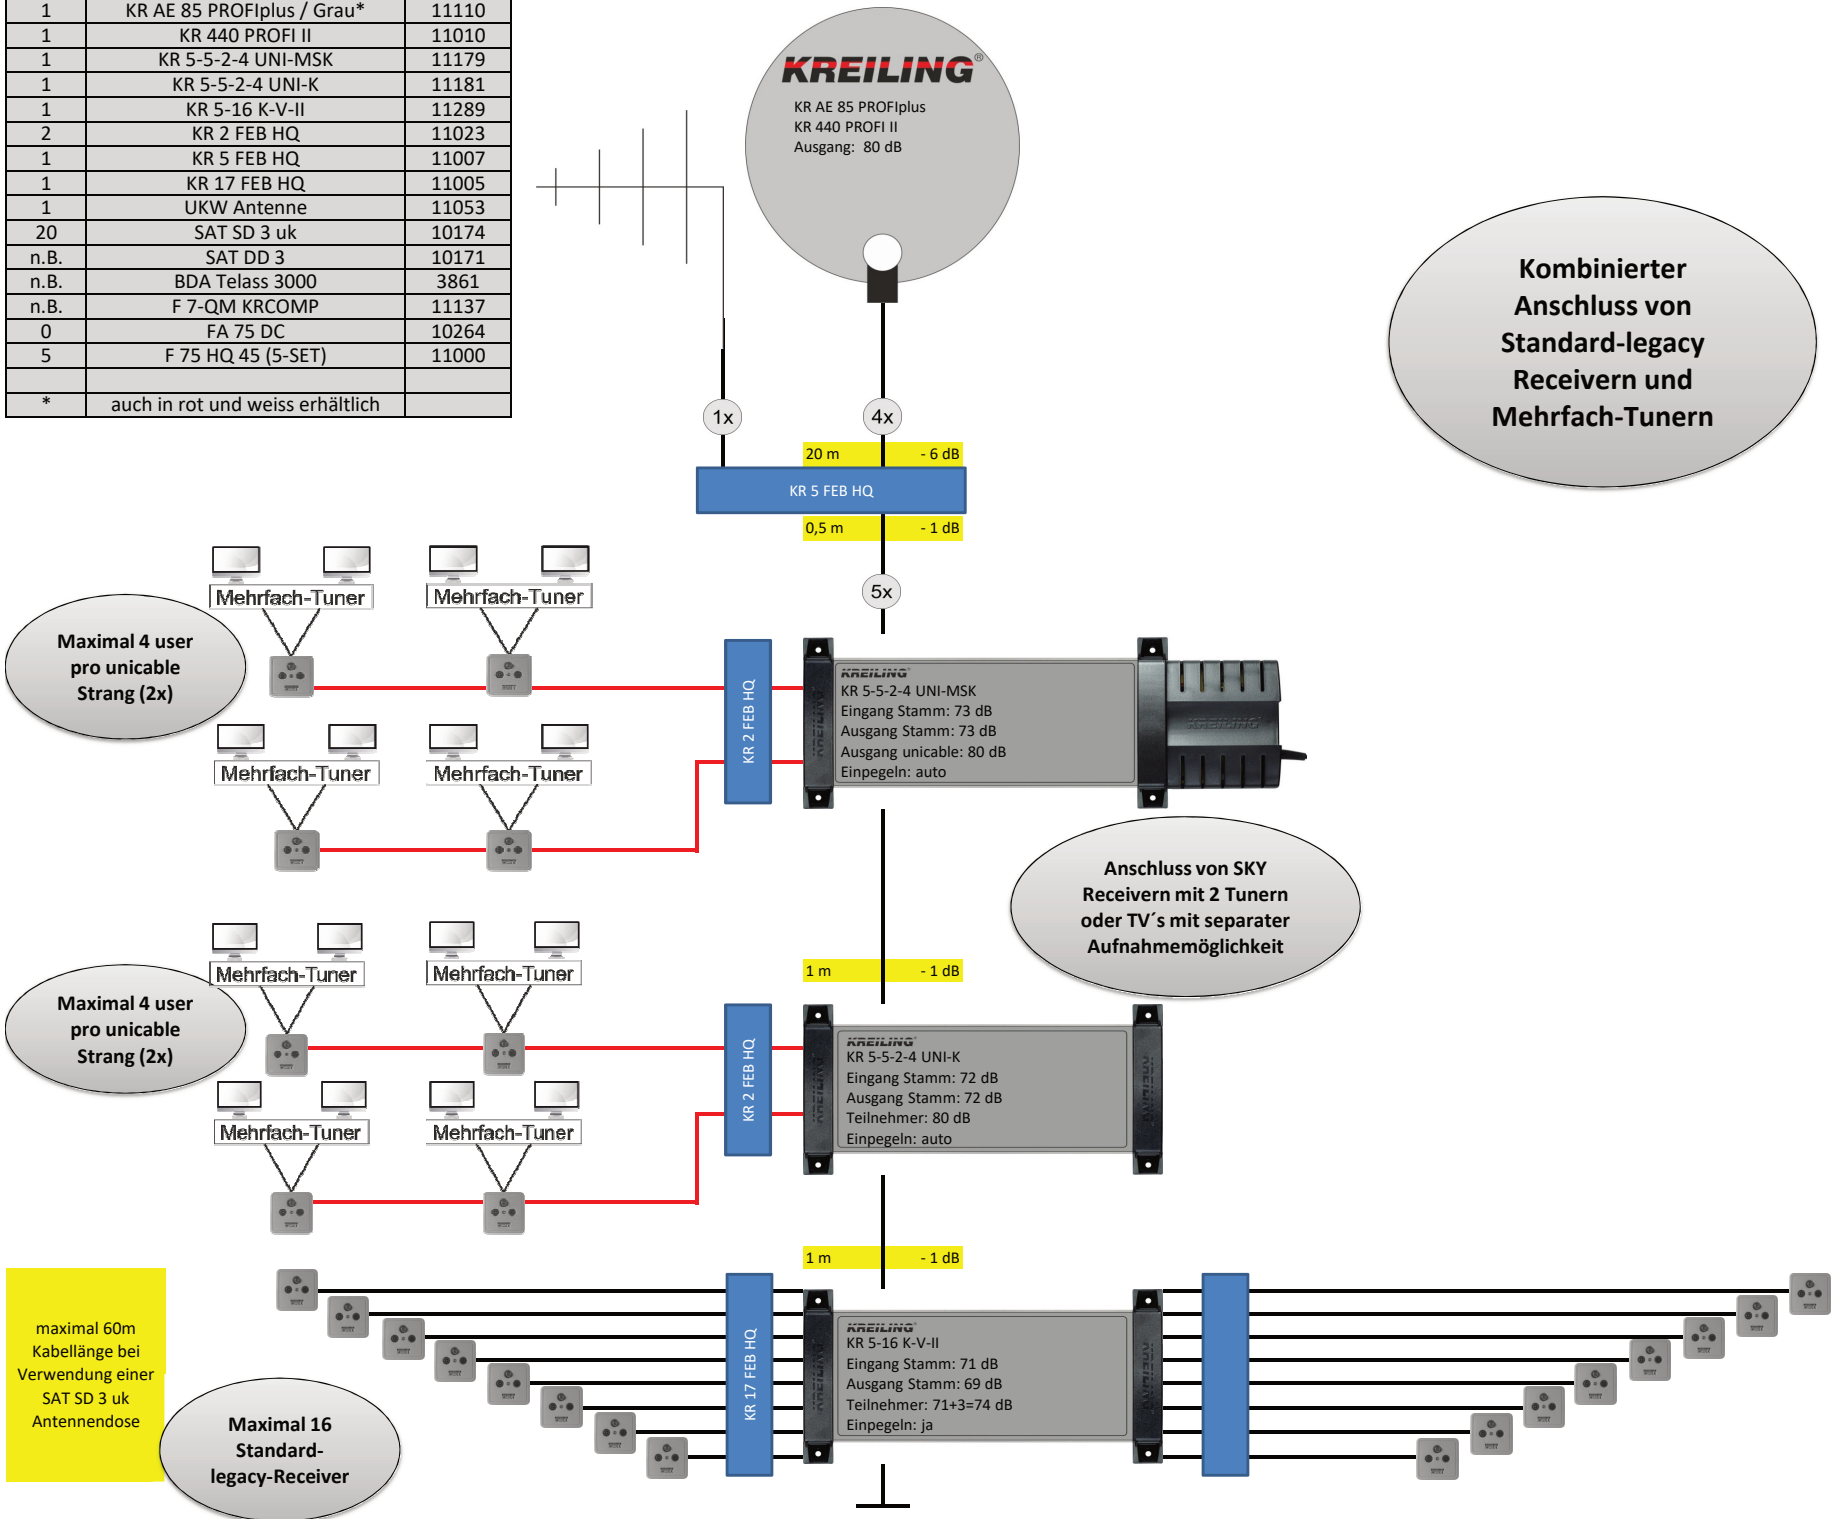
| 1 | KR AE 85 PROFIplus / Grau* | 11110 |
|---|---|---|
| 1 | KR 440 PROFI II | 11010 |
| 1 | KR 5-5-2-4 UNI-MSK | 11179 |
| 1 | KR 5-5-2-4 UNI-K | 11181 |
| 1 | KR 5-16 K-V-II | 11289 |
| 2 | KR 2 FEB HQ | 11023 |
| 1 | KR 5 FEB HQ | 11007 |
| 1 | KR 17 FEB HQ | 11005 |
| 1 | UKW Antenne | 11053 |
| 20 | SAT SD 3 uk | 10174 |
| n.B. | SAT DD 3 | 10171 |
| n.B. | BDA Telass 3000 | 3861 |
| n.B. | F 7-QM KRCOMP | 11137 |
| 0 | FA 75 DC | 10264 |
| 5 | F 75 HQ 45 (5-SET) | 11000 |
| | | |
| * | auch in rot und weiss erhältlich | |

KREILING®
KR AE 85 PROFIplus
KR 440 PROFI II
Ausgang: 80 dB

Kombinierter Anschluss von Standard-legacy Receivern und Mehrfach-Tunern

1x
4x
20 m
- 6 dB
KR 5 FEB HQ
0,5 m
- 1 dB
5x

Mehrfach-Tuner
Mehrfach-Tuner
Maximal 4 user pro unicable Strang (2x)
Mehrfach-Tuner
Mehrfach-Tuner
KR 2 FEB HQ
KREILING
KR 5-5-2-4 UNI-MSK
Eingang Stamm: 73 dB
Ausgang Stamm: 73 dB
Ausgang unicable: 80 dB
Einpegeln: auto
KREILING

Anschluss von SKY Receivern mit 2 Tunern oder TV´s mit separater Aufnahmemöglichkeit

Mehrfach-Tuner
Mehrfach-Tuner
Maximal 4 user pro unicable Strang (2x)
Mehrfach-Tuner
Mehrfach-Tuner
1 m
- 1 dB
KR 2 FEB HQ
KREILING
KR 5-5-2-4 UNI-K
Eingang Stamm: 72 dB
Ausgang Stamm: 72 dB
Teilnehmer: 80 dB
Einpegeln: auto

1 m
- 1 dB
maximal 60m Kabellänge bei Verwendung einer SAT SD 3 uk Antennendose
Maximal 16 Standard-legacy-Receiver
KR 17 FEB HQ
KREILING
KR 5-16 K-V-II
Eingang Stamm: 71 dB
Ausgang Stamm: 69 dB
Teilnehmer: 71+3=74 dB
Einpegeln: ja